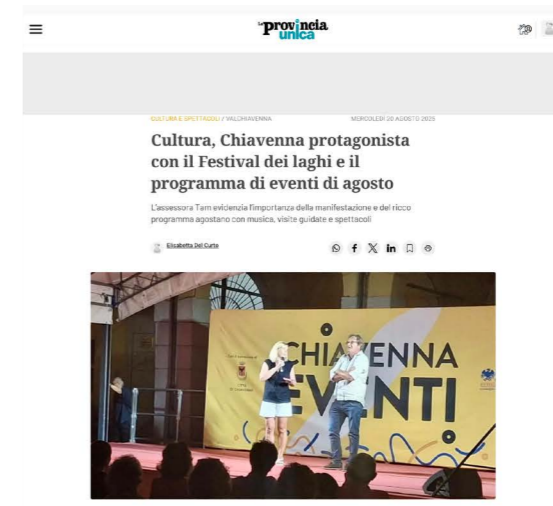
la provincia unica

CULTURA E SPETTACOLI / VALCHIAVENNA

MERCOLEDÌ 20 AGOSTO 2025

Cultura, Chiavenna protagonista con il Festival dei laghi e il programma di eventi di agosto

L'assessora Tam evidenzia l'importanza della manifestazione e del ricco programma agostano con musica, visite guidate e spettacoli

Elisabetta Del Curto

CHIAVENNA EVENTI